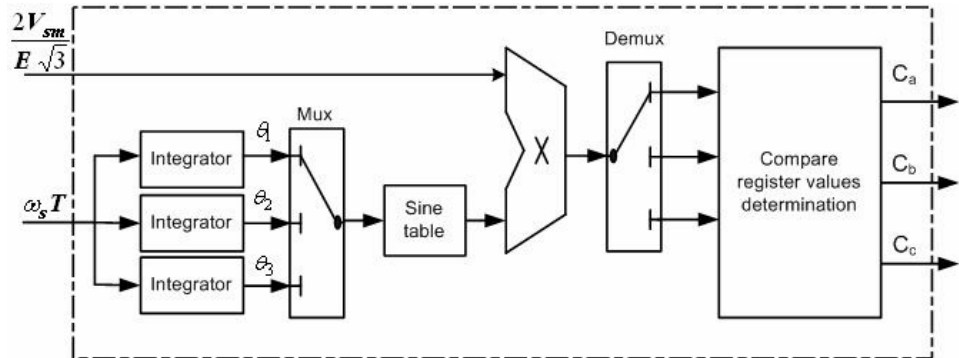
$\frac{2V_{sm}}{E\sqrt{3}}$

$\omega_s T$

Integrator

Integrator

Integrator

$\theta_1$

$\theta_2$

$\theta_3$

Mux

Sine table

X

Demux

Compare register values determination

$C_a$

$C_b$

$C_c$